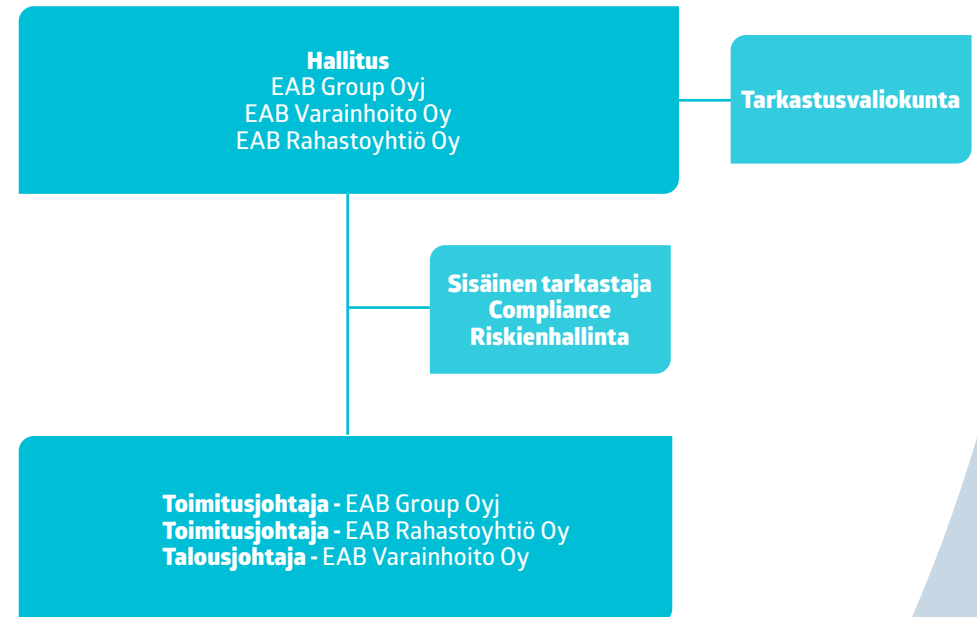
Hallitus
EAB Group Oyj
EAB Varainhoito Oy
EAB Rahastoyhtiö Oy

Tarkastusvaliokunta

Sisäinen tarkastaja
Compliance
Riskienhallinta

Toimitusjohtaja - EAB Group Oyj
Toimitusjohtaja - EAB Rahastoyhtiö Oy
Talousjohtaja - EAB Varainhoito Oy